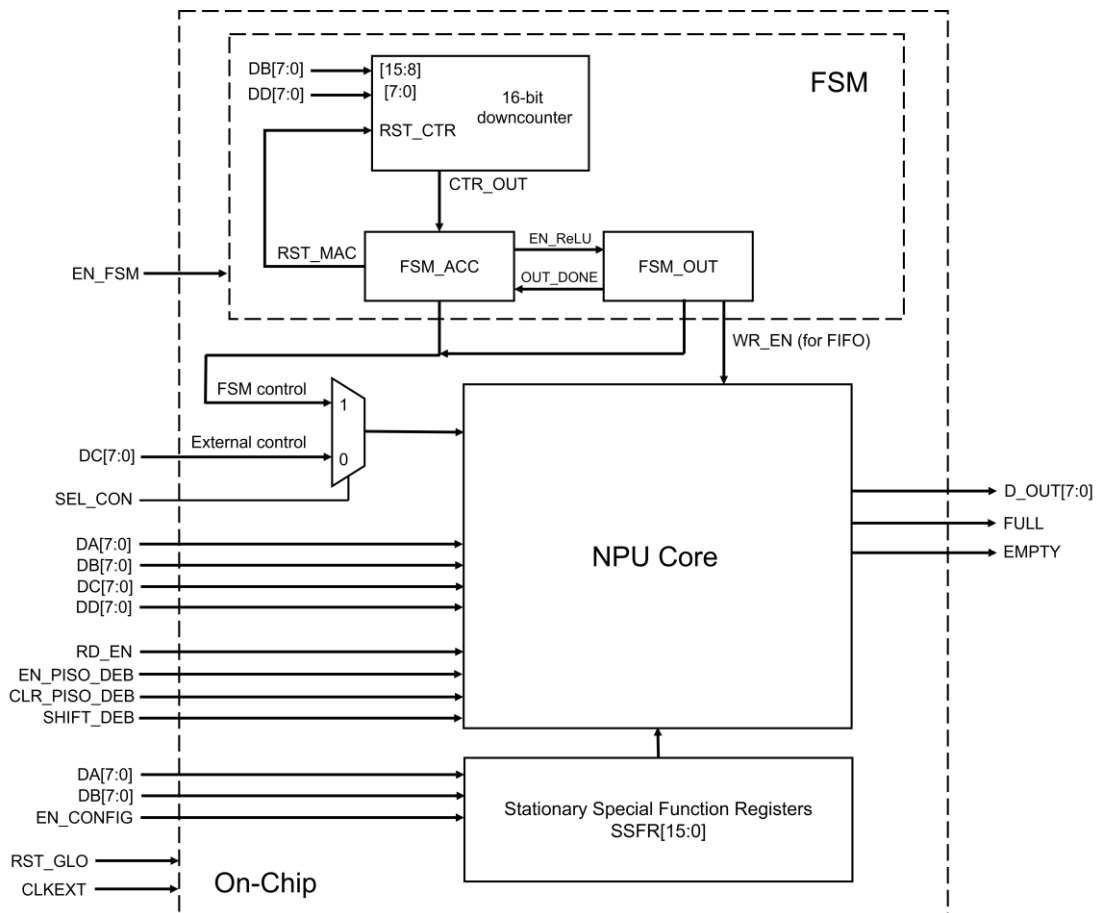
FSM

DB[7:0]
DD[7:0]
[15:8]
[7:0]
16-bit downcounter
RST_CTR
CTR_OUT
RST_MAC
FSM_ACC
EN_ReLU
OUT_DONE
FSM_OUT
EN_FSM
WR_EN (for FIFO)
FSM control
1
External control
DC[7:0]
0
SEL_CON
DA[7:0]
DB[7:0]
DC[7:0]
DD[7:0]
NPU Core
D_OUT[7:0]
FULL
EMPTY
RD_EN
EN_PISO_DEB
CLR_PISO_DEB
SHIFT_DEB
DA[7:0]
DB[7:0]
EN_CONFIG
Stationary Special Function Registers
SSFR[15:0]
RST_GLO
CLKEXT
On-Chip